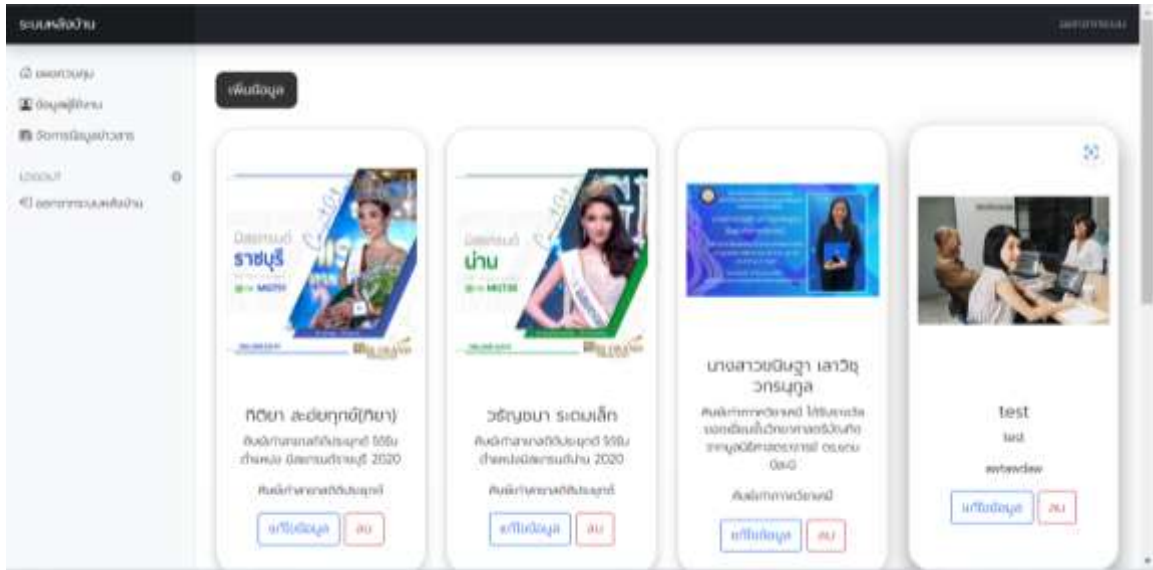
ระบบหลังบ้าน

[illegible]

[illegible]

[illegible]

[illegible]

LOGOUT

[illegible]

เพิ่มข้อมูล

มิสแกรนด์ ราชบุรี

ทิติยา สะอ่อนทุกข์(ทิยา)

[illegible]

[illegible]

แก้ไขข้อมูล ลบ

มิสแกรนด์ น่าน

วรัญญนา ระเฒเล็ก

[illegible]

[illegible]

แก้ไขข้อมูล ลบ

นางสาวขนิษฐา เลาวิชุวกรนุกูล

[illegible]

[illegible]

แก้ไขข้อมูล ลบ

test

test

asdsadasd

แก้ไขข้อมูล ลบ